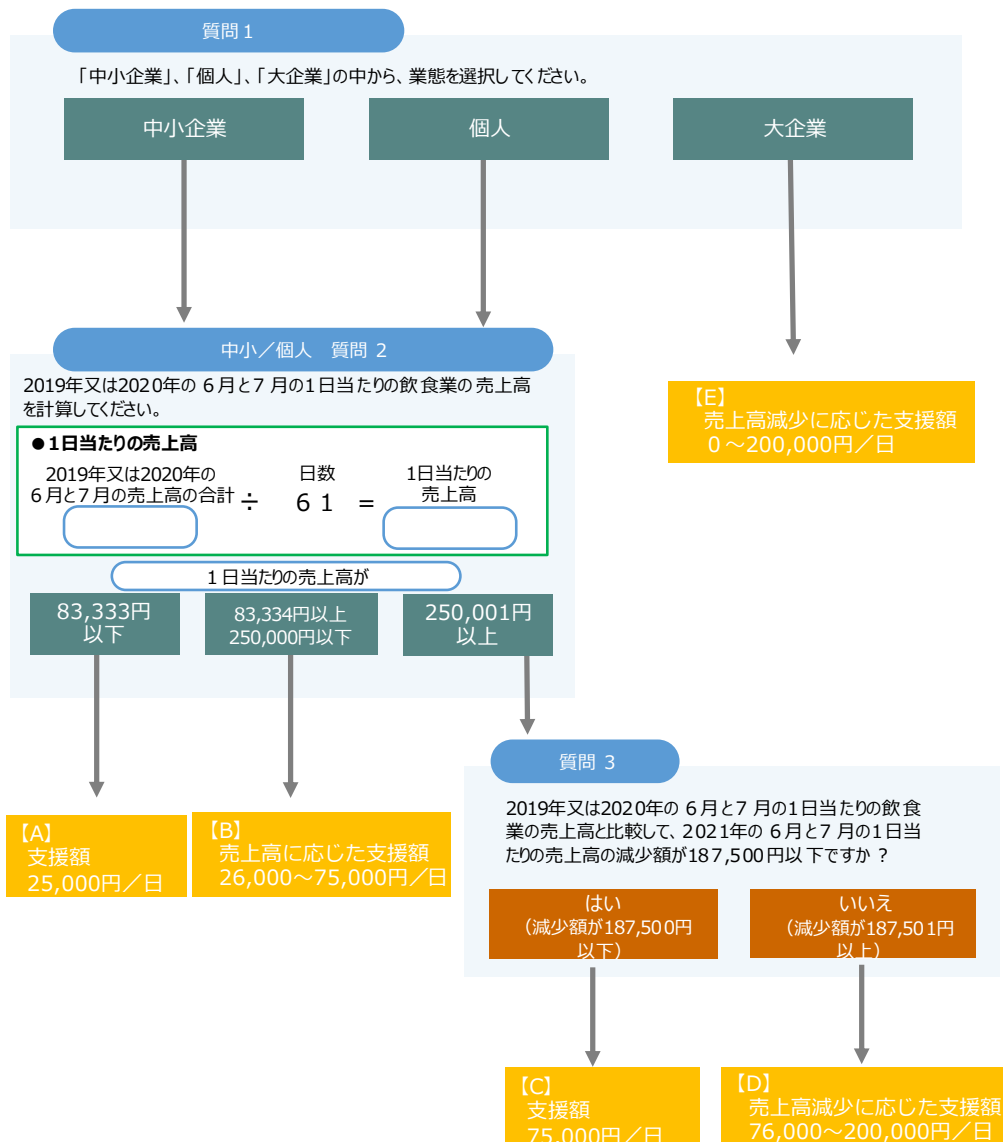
質問 1

「中小企業」、「個人」、「大企業」の中から、業態を選択してください。

中小企業

個人

大企業

中小／個人　質問 2

2019年又は2020年の 6月と7 月の1日当たりの飲食業の売上高を計算してください。

●1日当たりの売上高

2019年又は2020年の6月と7月の売上高の合計 ÷ 日数 61 = 1日当たりの売上高

1日当たりの売上高が

83,333円以下

83,334円以上250,000円以下

250,001円以上

【E】
売上高減少に応じた支援額
0～200,000円／日

【A】
支援額
25,000円／日

【B】
売上高に応じた支援額
26,000～75,000円／日

質問 3

2019年又は2020年の 6月と7 月の1日当たりの飲食業の売上高と比較して、2021年の 6月と7 月の1日当たりの売上高の減少額が187,500円以下ですか ？

はい
（減少額が187,500円以下）

いいえ
（減少額が187,501円以上）

【C】
支援額
75,000円／日

【D】
売上高減少に応じた支援額
76,000～200,000円／日